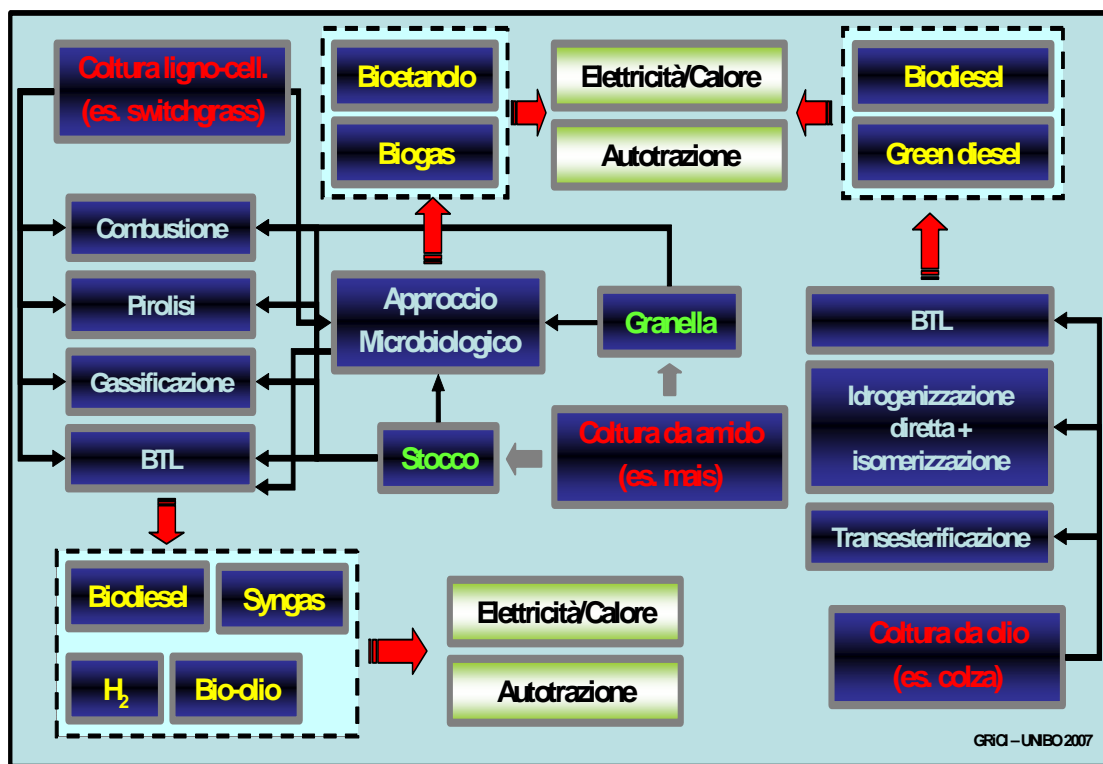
Coltura ligno-cell. (es. switchgrass)

Bioetanolo

Biogas

Elettricità/Calore

Autotrazione

Biodiesel

Green diesel

Combustione

Pirolisi

Gassificazione

BTL

Approccio Microbiologico

Granella

Stocco

Coltura da amido (es. mais)

BTL

Idrogenizzazione diretta + isomerizzazione

Transesterificazione

Coltura da olio (es. colza)

Biodiesel

Syngas

$H_2$

Bio-olio

Elettricità/Calore

Autotrazione

GRICI – UNIBO 2007